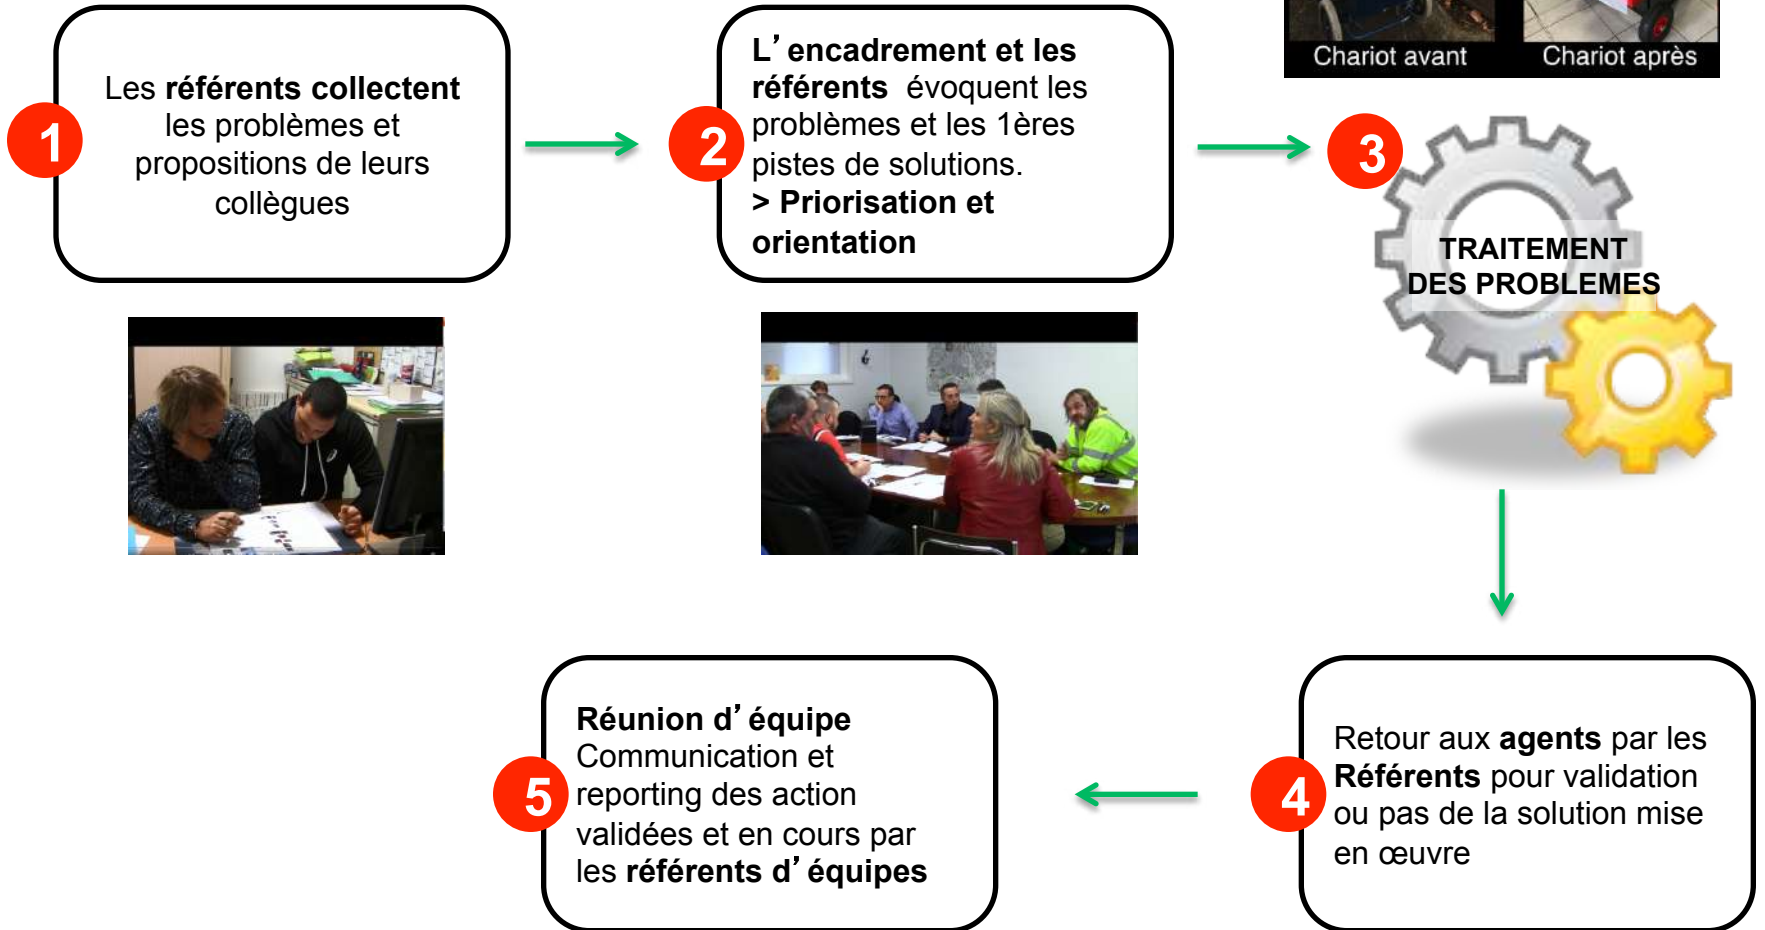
1

Les **référents collectent** les problèmes et propositions de leurs collègues

2

**L'encadrement et les référents** évoquent les problèmes et les 1ères pistes de solutions.
**> Priorisation et orientation**

Chariot avant

Chariot après

3

TRAITEMENT DES PROBLEMES

4

Retour aux **agents** par les **Référents** pour validation ou pas de la solution mise en œuvre

5

**Réunion d'équipe**
Communication et reporting des action validées et en cours par les **référents d'équipes**